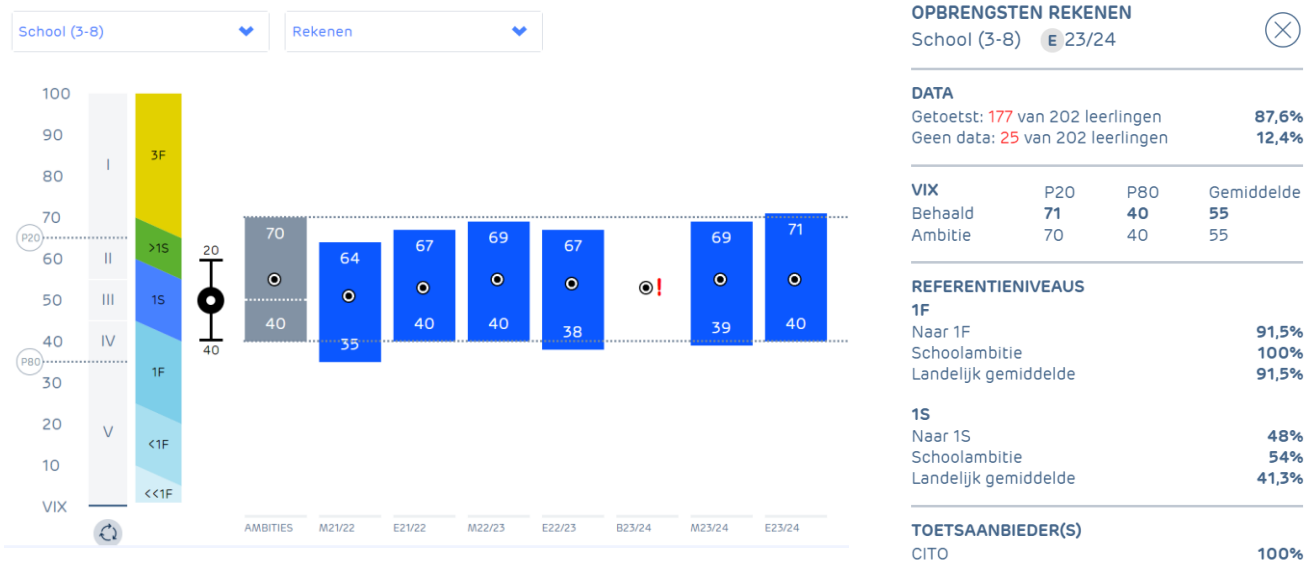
School (3-8)

Rekenen

100
90
80
70
P20
60
50
40
P80
30
20
10
VIX

I
II
III
IV
V

3F
>1S
1S
1F
<1F
<<1F

20
40

70
40
64
35
67
40
69
40
67
38
!
69
39
71
40

AMBITIES
M21/22
E21/22
M22/23
E22/23
B23/24
M23/24
E23/24

OPBRENGSTEN REKENEN
School (3-8) E 23/24

DATA
Getoetst: 177 van 202 leerlingen 87,6%
Geen data: 25 van 202 leerlingen 12,4%

| VIX | P20 | P80 | Gemiddelde |
|---|---|---|---|
| Behaald | 71 | 40 | 55 |
| Ambitie | 70 | 40 | 55 |

REFERENTIENIVEAUS
1F
Naar 1F 91,5%
Schoolambitie 100%
Landelijk gemiddelde 91,5%

1S
Naar 1S 48%
Schoolambitie 54%
Landelijk gemiddelde 41,3%

TOETSAANBIEDER(S)
CITO 100%